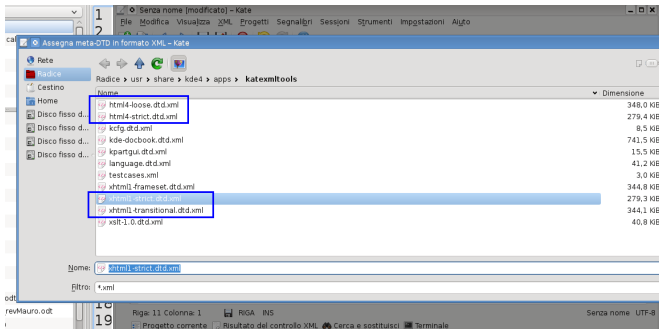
Senza nome [modificato] – Kate

File Modifica Visualizza XML Progetti Segnalibri Sessioni Strumenti Impostazioni Aiuto

Assegna meta-DTD in formato XML – Kate

Rete
Radice
Cestino
Home
Disco fisso d...
Disco fisso d...
Disco fisso d...
Disco fisso d...

Radice › usr › share › kde4 › apps › katexmltools

| Nome | Dimensione |
|---|---|
| html4-loose.dtd.xml | 348,0 KiB |
| html4-strict.dtd.xml | 279,4 KiB |
| kcfg.dtd.xml | 8,5 KiB |
| kde-docbook.dtd.xml | 741,5 KiB |
| kpartgui.dtd.xml | 15,5 KiB |
| language.dtd.xml | 41,2 KiB |
| testcases.xml | 3,0 KiB |
| xhtml1-frameset.dtd.xml | 344,8 KiB |
| xhtml1-strict.dtd.xml | 279,3 KiB |
| xhtml1-transitional.dtd.xml | 344,1 KiB |
| xslt-1.0.dtd.xml | 40,8 KiB |

Nome: xhtml1-strict.dtd.xml

Filtro: *.xml

1
2
18
19

ca
odt
revMauro.odt

Riga: 11 Colonna: 1 RIGA INS Senza nome UTF-8

Progetto corrente Risultato del controllo XML Cerca e sostituisci Terminale